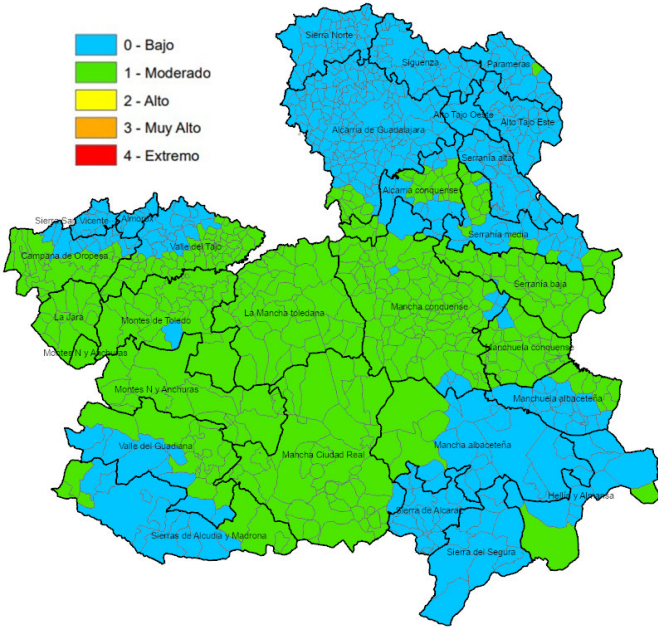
0 - Bajo
1 - Moderado
2 - Alto
3 - Muy Alto
4 - Extremo

Sierra Norte
Sigüenza
Parameras
Alto Tajo Oeste
Alto Tajo Este
Alcarria de Guadalajara
Serranía alta
Alcarria conquense
Sierra San Vicente
Almoroz
Valle del Tajo
Campana de Oropesa
Serranía media
Serranía baja
Mancha conquense
La Jara
Montes de Toledo
La Mancha toledana
Montes N y Anchuras
Manchuela conquense
Montes N y Anchuras
Manchuela albaceteña
Valle del Guadiana
Mancha albaceteña
Mancha Ciudad Real
Hellín y Almansa
Sierra de Alcaraz
Sierras de Alcudia y Madrona
Sierra del Segura